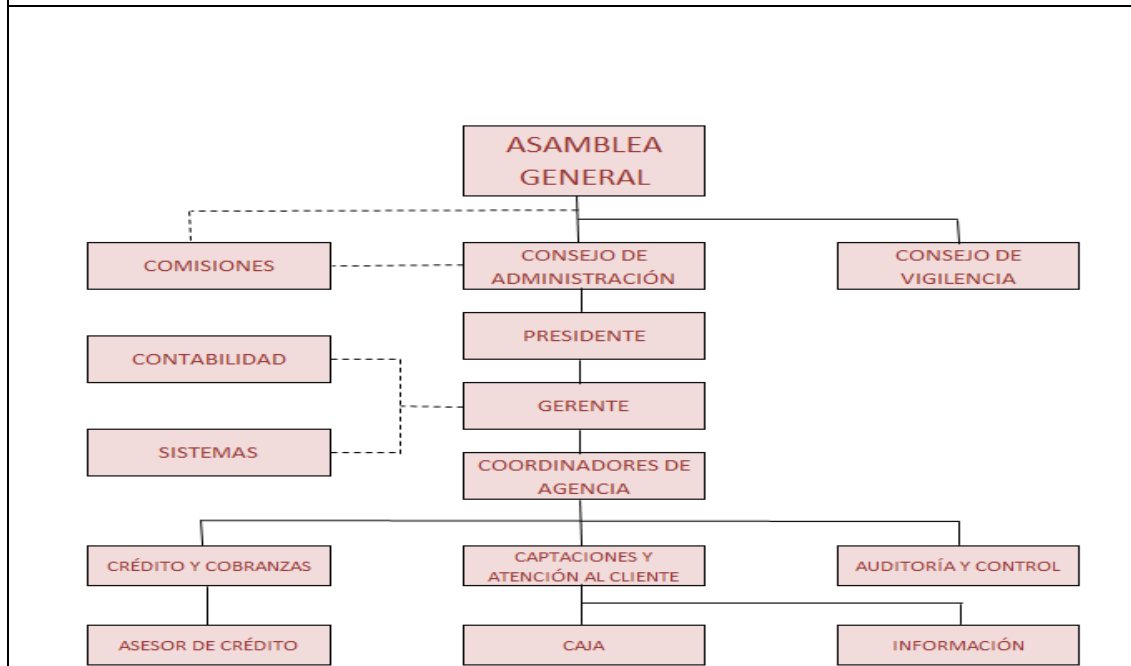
ASAMBLEA GENERAL

COMISIONES

CONSEJO DE ADMINISTRACIÓN

CONSEJO DE VIGILENCIA

PRESIDENTE

CONTABILIDAD

GERENTE

SISTEMAS

COORDINADORES DE AGENCIA

CRÉDITO Y COBRANZAS

CAPTACIONES Y ATENCIÓN AL CLIENTE

AUDITORÍA Y CONTROL

ASESOR DE CRÉDITO

CAJA

INFORMACIÓN